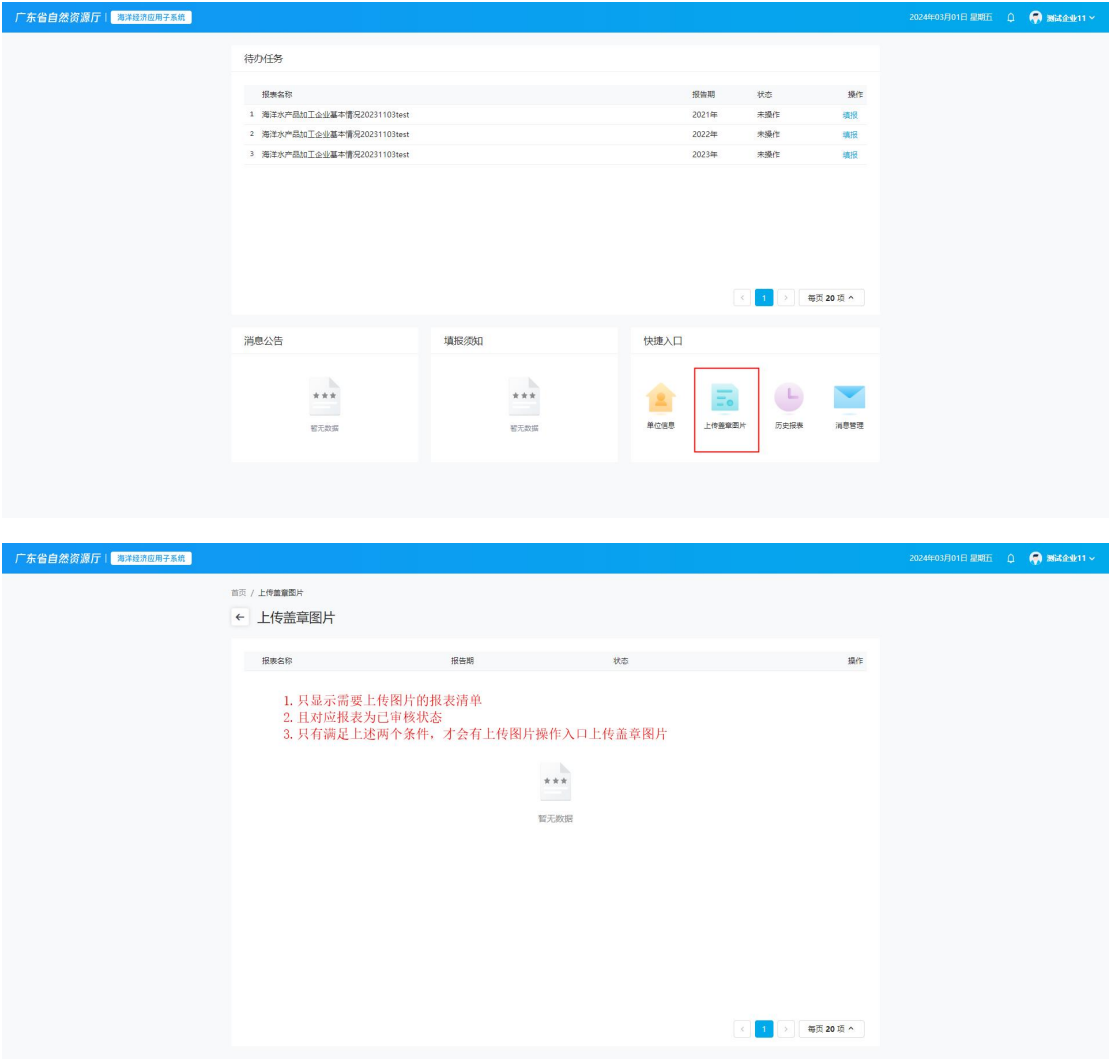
广东省自然资源厅 | 海洋经济应用子系统

2024年03月01日 星期五 测试企业11

待办任务

| | 报表名称 | 报告期 | 状态 | 操作 |
|---|---|---|---|---|
| 1 | 海洋水产品加工企业基本情况20231103test | 2021年 | 未操作 | 填报 |
| 2 | 海洋水产品加工企业基本情况20231103test | 2022年 | 未操作 | 填报 |
| 3 | 海洋水产品加工企业基本情况20231103test | 2023年 | 未操作 | 填报 |

< 1 > 每页 20 项

消息公告

暂无数据

填报须知

暂无数据

快捷入口

单位信息 上传盖章图片 历史报表 消息管理

广东省自然资源厅 | 海洋经济应用子系统

2024年03月01日 星期五 测试企业11

首页 / 上传盖章图片

← 上传盖章图片

| 报表名称 | 报告期 | 状态 | 操作 |
|---|---|---|---|

1. 只显示需要上传图片的报表清单
2. 且对应报表为已审核状态
3. 只有满足上述两个条件，才会有上传图片操作入口上传盖章图片

暂无数据

< 1 > 每页 20 项